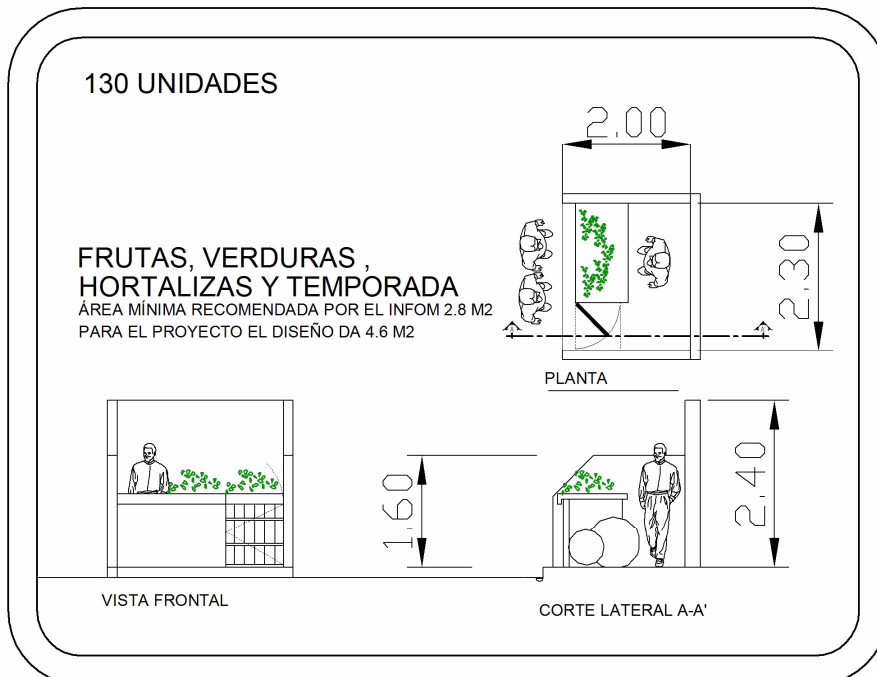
130 UNIDADES

2.00

2.30

FRUTAS, VERDURAS , HORTALIZAS Y TEMPORADA

ÁREA MÍNIMA RECOMENDADA POR EL INFOM 2.8 M2
PARA EL PROYECTO EL DISEÑO DA 4.6 M2

PLANTA

1.60

2.40

VISTA FRONTAL

CORTE LATERAL A-A'